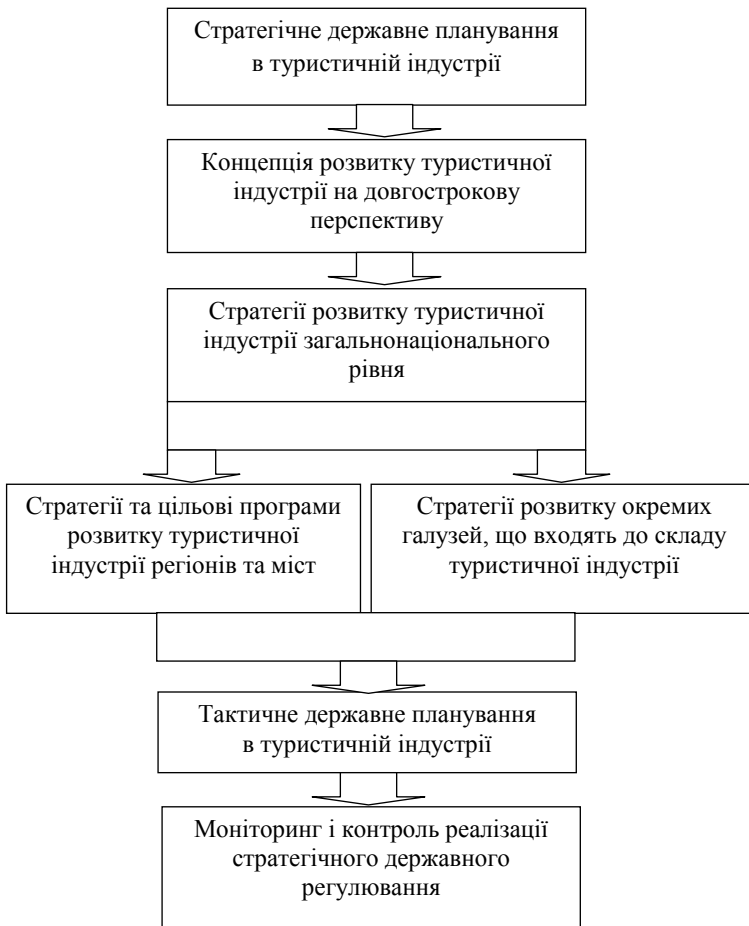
Стратегічне державне планування в туристичній індустрії

Концепція розвитку туристичної індустрії на довгострокову перспективу

Стратегії розвитку туристичної індустрії загальнонаціонального рівня

Стратегії та цільові програми розвитку туристичної індустрії регіонів та міст

Стратегії розвитку окремих галузей, що входять до складу туристичної індустрії

Тактичне державне планування в туристичній індустрії

Моніторинг і контроль реалізації стратегічного державного регулювання